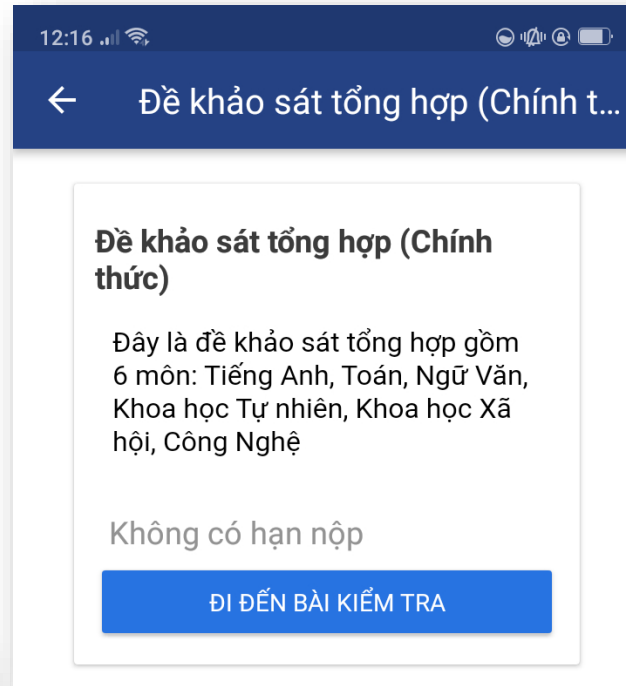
12:16

Đề khảo sát tổng hợp (Chính t...

Đề khảo sát tổng hợp (Chính thức)

Đây là đề khảo sát tổng hợp gồm 6 môn: Tiếng Anh, Toán, Ngữ Văn, Khoa học Tự nhiên, Khoa học Xã hội, Công Nghệ

Không có hạn nộp

ĐI ĐẾN BÀI KIỂM TRA